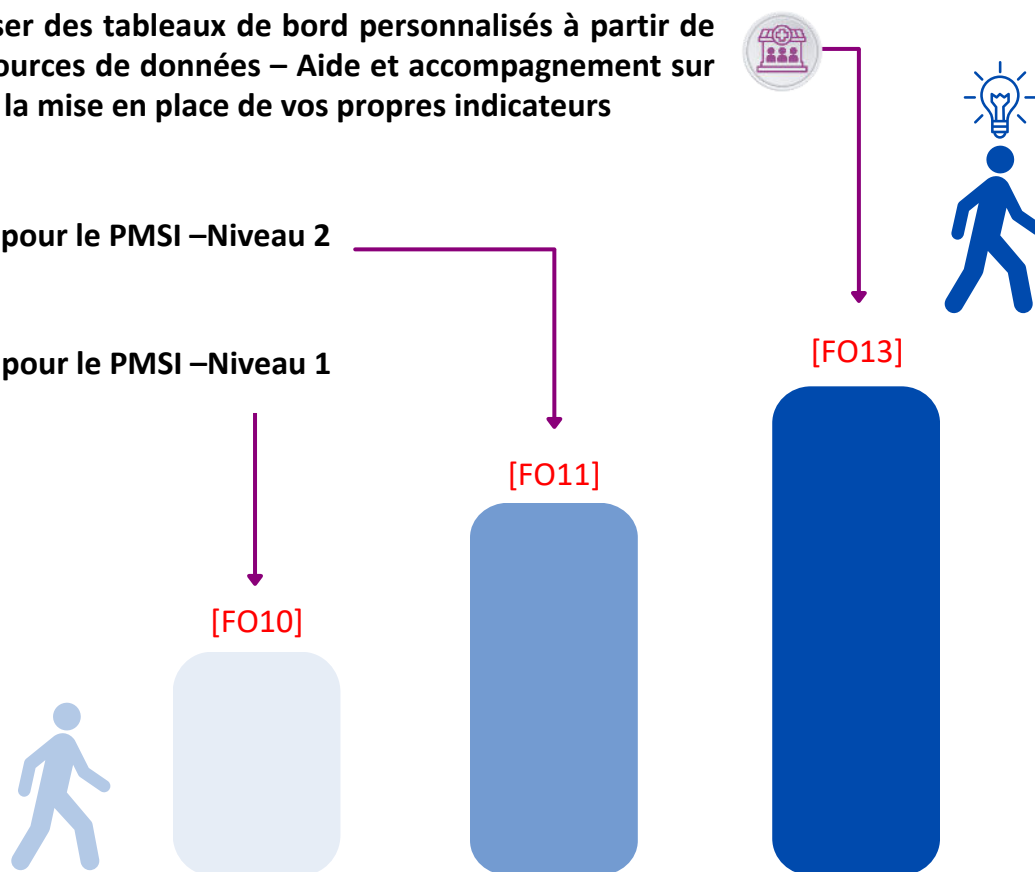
ser des tableaux de bord personnalisés à partir de ources de données – Aide et accompagnement sur la mise en place de vos propres indicateurs

pour le PMSI –Niveau 2

pour le PMSI –Niveau 1

[FO13]

[FO11]

[FO10]